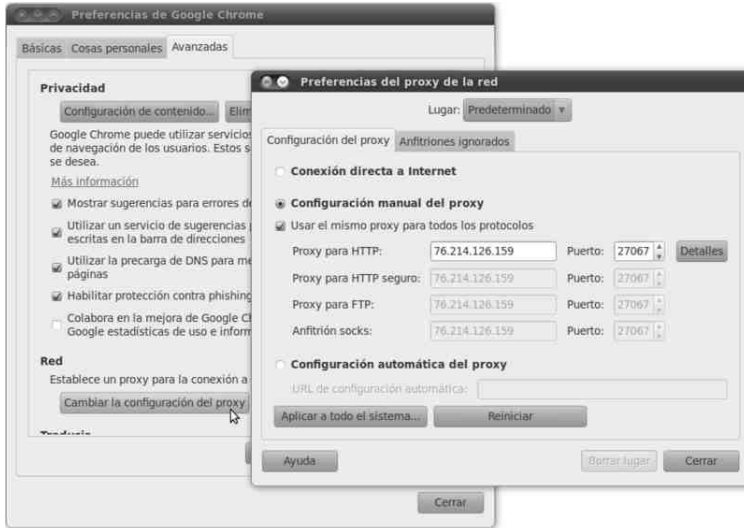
Preferencias de Google Chrome

Básicas Cosas personales Avanzadas

Privacidad

Configuración de contenido... Elim

Google Chrome puede utilizar servicios de navegación de los usuarios. Estos s se desea.

Más información

Mostrar sugerencias para errores de

Utilizar un servicio de sugerencias escritas en la barra de direcciones

Utilizar la precarga de DNS para me páginas

Habilitar protección contra phishing

Colabora en la mejora de Google C Google estadísticas de uso e inform

Red

Establece un proxy para la conexión a

Cambiar la configuración del proxy

Traducir

Cerrar

Preferencias del proxy de la red

Lugar: Predeterminado

Configuración del proxy Anfitriones ignorados

Conexión directa a Internet

Configuración manual del proxy

Usar el mismo proxy para todos los protocolos

| | | | | |
|---|---|---|---|---|
| Proxy para HTTP: | 76.214.126.159 | Puerto: | 27067 | Detalles |
| Proxy para HTTP seguro: | 76.214.126.159 | Puerto: | 27067 | |
| Proxy para FTP: | 76.214.126.159 | Puerto: | 27067 | |
| Anfitrión socks: | 76.214.126.159 | Puerto: | 27067 | |

Configuración automática del proxy

URL de configuración automática:

Aplicar a todo el sistema... Reiniciar

Ayuda Borrar lugar Cerrar